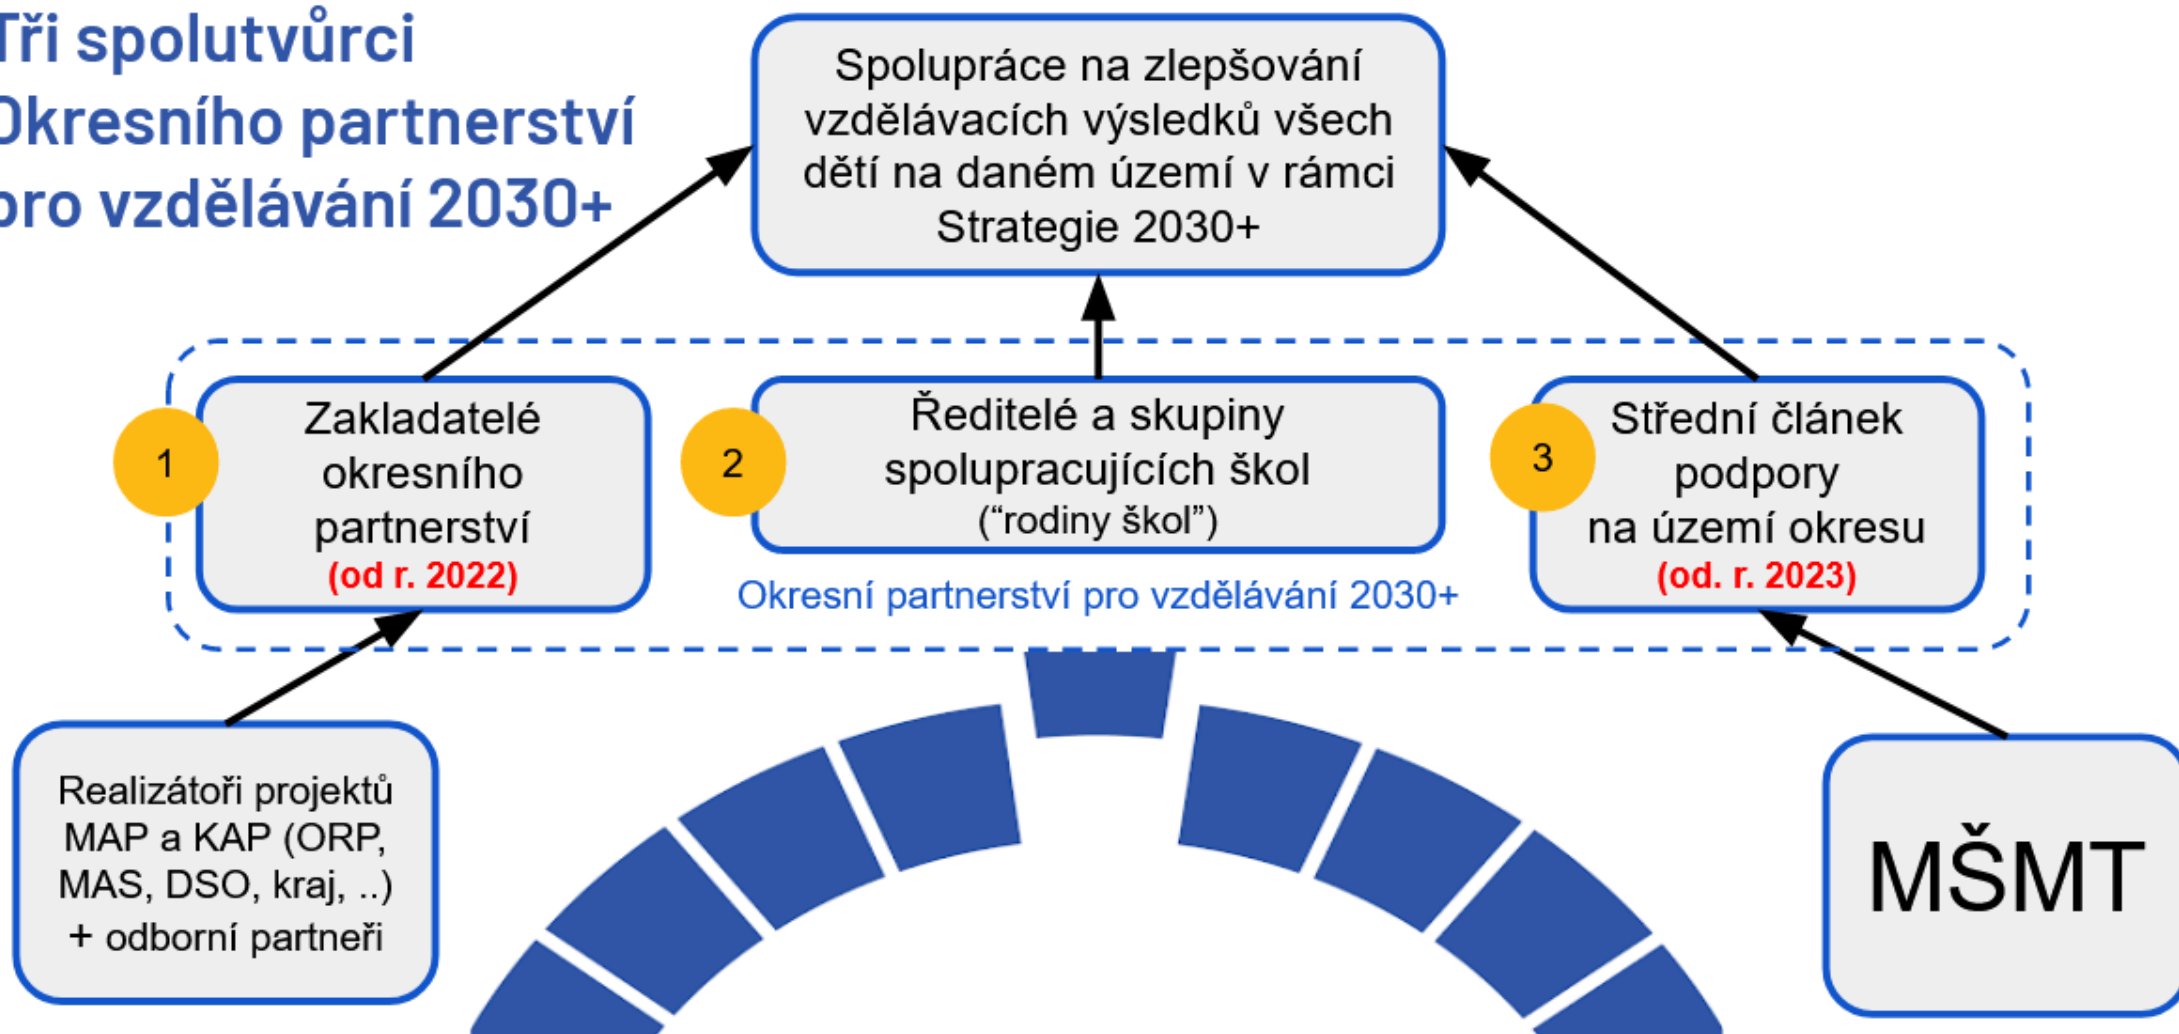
Tři spolutvůrci
Okresního partnerství
pro vzdělávání 2030+

Spolupráce na zlepšování vzdělávacích výsledků všech dětí na daném území v rámci Strategie 2030+

1

Zakladatelé okresního partnerství
(od r. 2022)

2

Ředitelé a skupiny spolupracujících škol
(“rodiny škol”)

3

Střední článek podpory na území okresu
(od. r. 2023)

Okresní partnerství pro vzdělávání 2030+

Realizátoři projektů MAP a KAP (ORP, MAS, DSO, kraj, ..) + odborní partneři

MŠMT